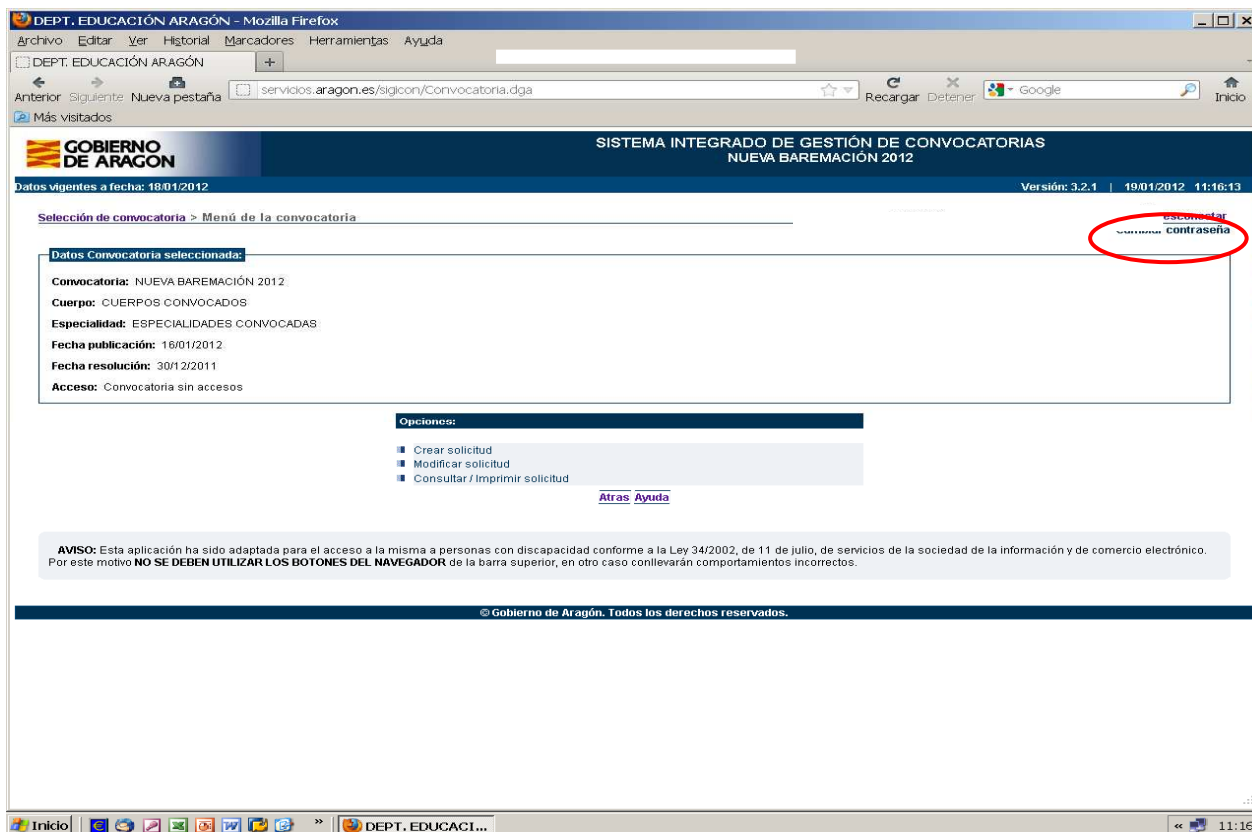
DEPT. EDUCACIÓN ARAGÓN - Mozilla Firefox

Archivo Editar Ver Historial Marcadores Herramientas Ayuda

DEPT. EDUCACIÓN ARAGÓN +

Anterior Siguiente Nueva pestaña servicios.aragon.es/sigicon/Convocatoria.dga Recargar Detener Google Inicio

Más visitados

GOBIERNO DE ARAGON

SISTEMA INTEGRADO DE GESTIÓN DE CONVOCATORIAS
NUEVA BAREMACIÓN 2012

Datos vigentes a fecha: 18/01/2012

Versión: 3.2.1 | 19/01/2012 11:16:13

Selección de convocatoria > Menú de la convocatoria

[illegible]esconectar
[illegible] contraseña

Datos Convocatoria seleccionada:

Convocatoria: NUEVA BAREMACIÓN 2012

Cuerpo: CUERPOS CONVOCADOS

Especialidad: ESPECIALIDADES CONVOCADAS

Fecha publicación: 16/01/2012

Fecha resolución: 30/12/2011

Acceso: Convocatoria sin accesos

Opciones:

Crear solicitud
Modificar solicitud
Consultar / Imprimir solicitud

Atras Ayuda

AVISO: Esta aplicación ha sido adaptada para el acceso a la misma a personas con discapacidad conforme a la Ley 34/2002, de 11 de julio, de servicios de la sociedad de la información y de comercio electrónico. Por este motivo NO SE DEBEN UTILIZAR LOS BOTONES DEL NAVEGADOR de la barra superior, en otro caso conllevarán comportamientos incorrectos.

© Gobierno de Aragón. Todos los derechos reservados.

Inicio » DEPT. EDUCACI... 11:16